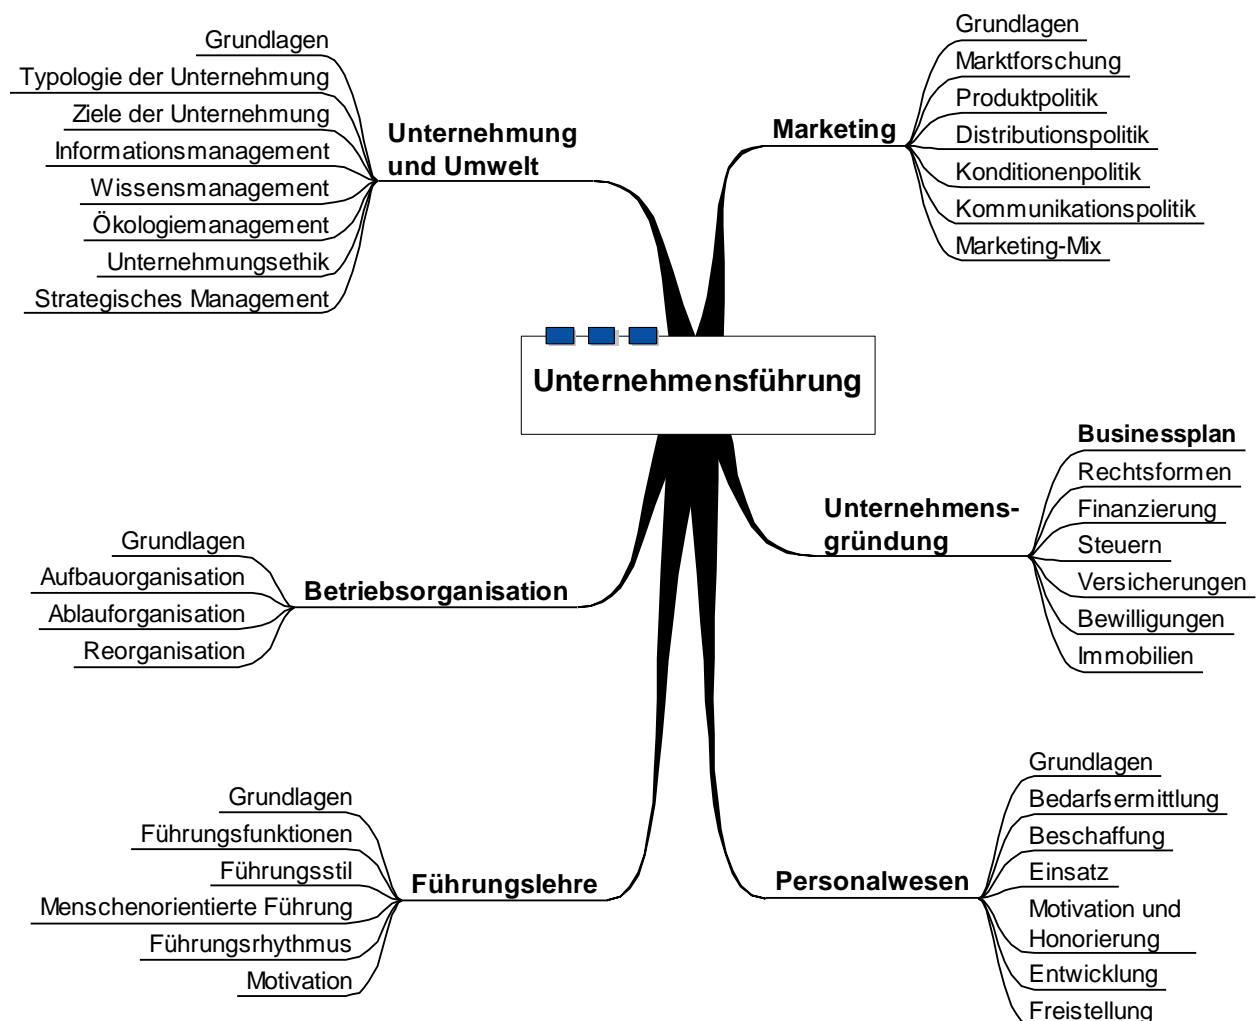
Unternehmensführung

Unternehmung und Umwelt
Grundlagen
Typologie der Unternehmung
Ziele der Unternehmung
Informationsmanagement
Wissensmanagement
Ökologiemanagement
Unternehmungsethik
Strategisches Management

Marketing
Grundlagen
Marktforschung
Produktpolitik
Distributionspolitik
Konditionenpolitik
Kommunikationspolitik
Marketing-Mix

Unternehmensgründung
Businessplan
Rechtsformen
Finanzierung
Steuern
Versicherungen
Bewilligungen
Immobilien

Betriebsorganisation
Grundlagen
Aufbauorganisation
Ablauforganisation
Reorganisation

Führungslehre
Grundlagen
Führungsfunktionen
Führungsstil
Menschenorientierte Führung
Führungsrhythmus
Motivation

Personalwesen
Grundlagen
Bedarfsermittlung
Beschaffung
Einsatz
Motivation und Honorierung
Entwicklung
Freistellung